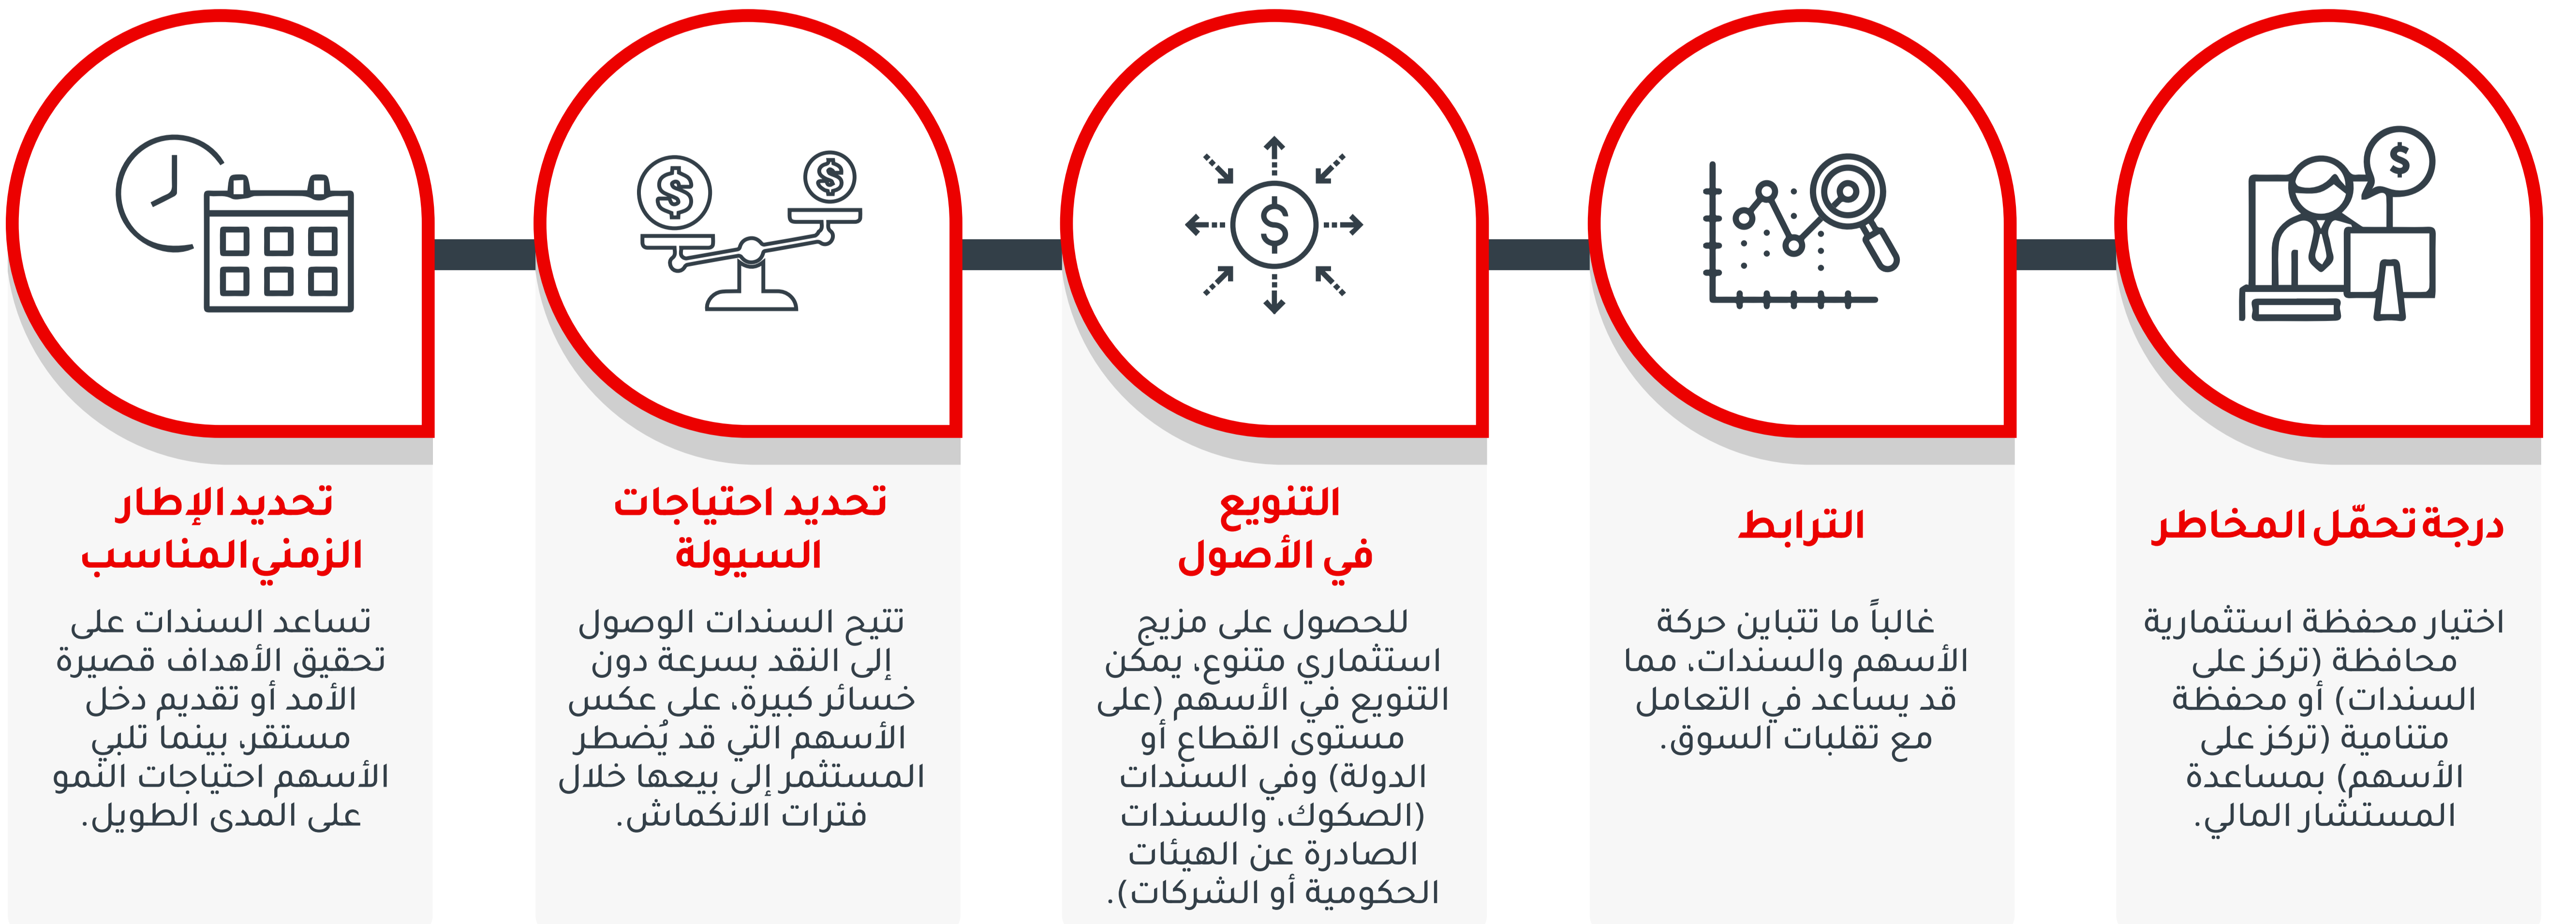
درجة تحمّل المخاطر

اختيار محفظة استثمارية محافظة (تركز على السندات) أو محفظة متنامية (تركز على الأسهم) بمساعدة المستشار المالي.

الترابط

غالباً ما تتباين حركة الأسهم والسندات، مما قد يساعد في التعامل مع تقلبات السوق.

التنويع في الأصول

للحصول على مزيج استثماري متنوع، يمكن التنويع في الأسهم (على مستوى القطاع أو الدولة) وفي السندات (الصكوك، والسندات الصادرة عن الهيئات الحكومية أو الشركات).

تحديد احتياجات السيولة

تتيح السندات الوصول إلى النقد بسرعة دون خسائر كبيرة، على عكس الأسهم التي قد يُضطر المستثمر إلى بيعها خلال فترات الانكماش.

تحديد الإطار الزمني المناسب

تساعد السندات على تحقيق الأهداف قصيرة الأمد أو تقديم دخل مستقر، بينما تلبي الأسهم احتياجات النمو على المدى الطويل.